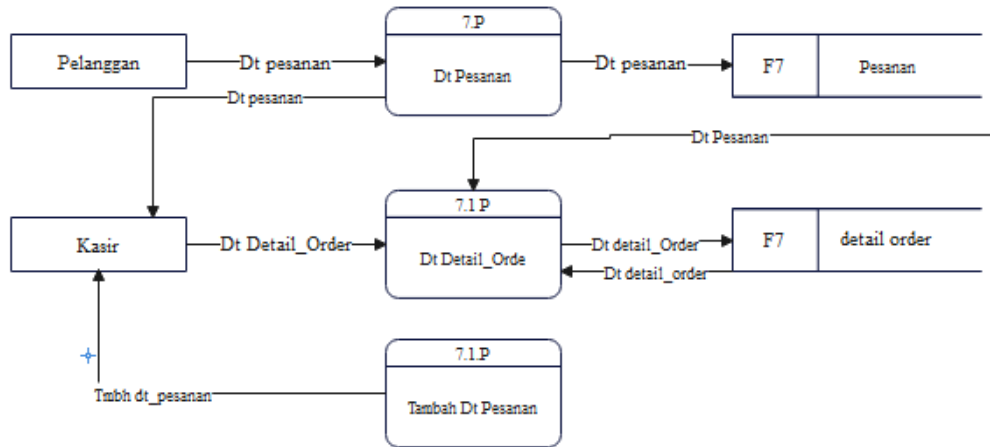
Pelanggan

Dt pesanan

7.P

Dt Pesanan

Dt pesanan

F7

Pesanan

Dt pesanan

Dt Pesanan

Kasir

Dt Detail_Order

7.1 P

Dt Detail_Orde

Dt detail_Order

Dt detail_order

F7

detail order

7.1.P

Tambah Dt Pesanan

Tmbh dt_pesanan